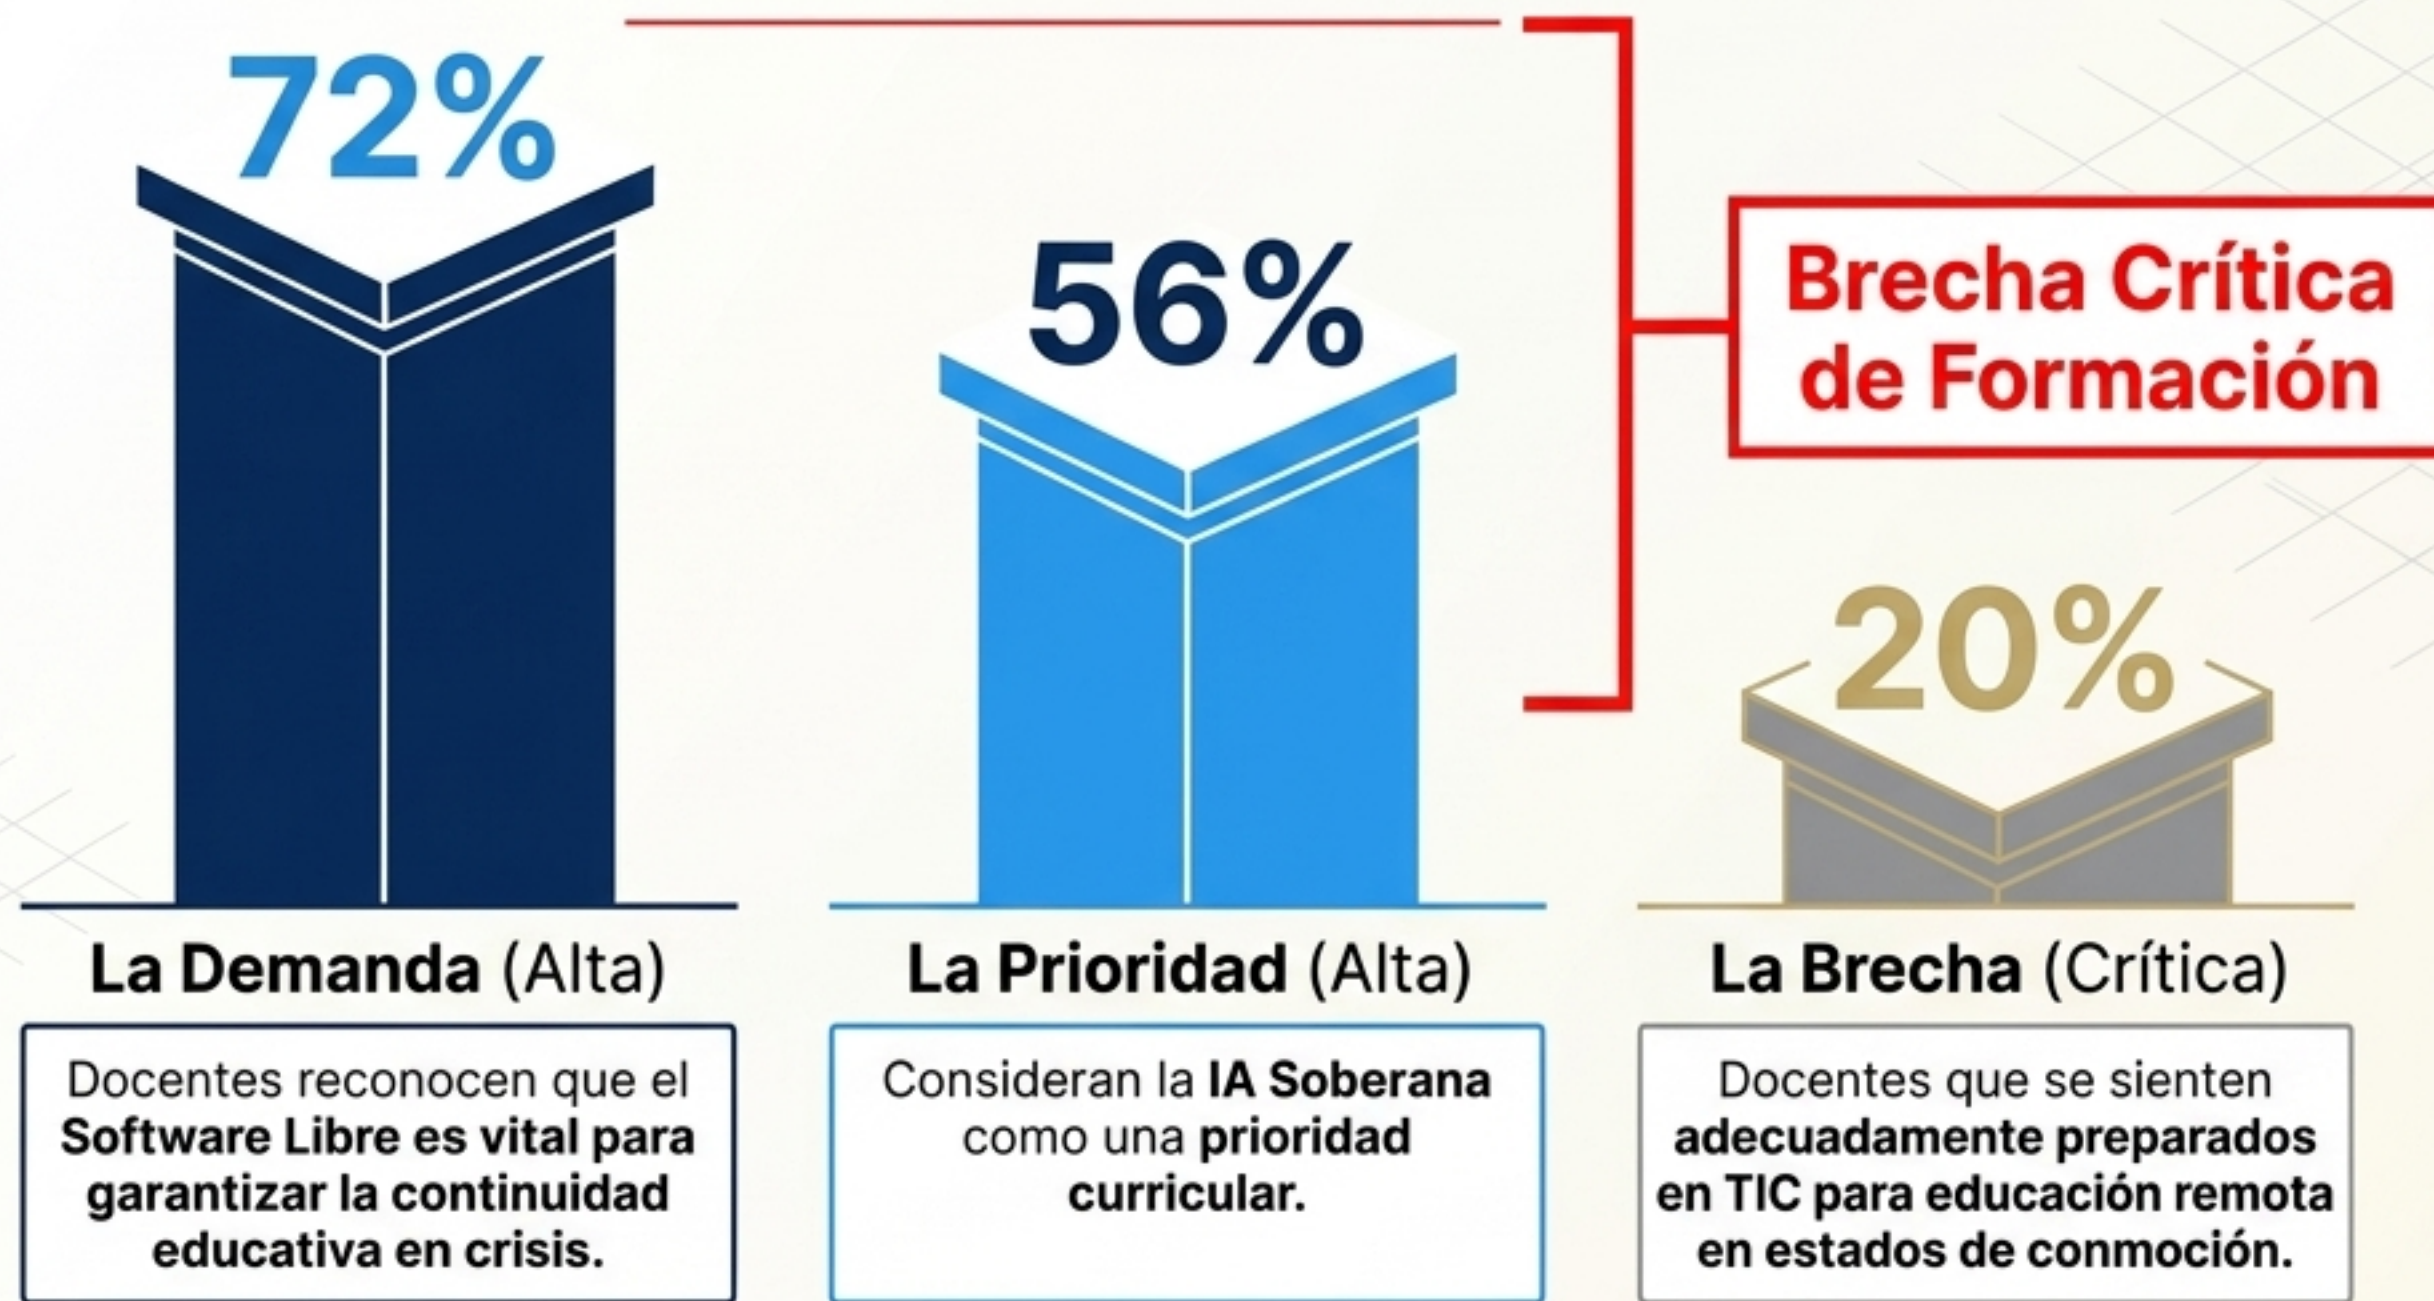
72%

56%

Brecha Crítica de Formación

20%

La Demanda (Alta)

Docentes reconocen que el Software Libre es vital para garantizar la continuidad educativa en crisis.

La Prioridad (Alta)

Consideran la IA Soberana como una prioridad curricular.

La Brecha (Crítica)

Docentes que se sienten adecuadamente preparados en TIC para educación remota en estados de conmoción.